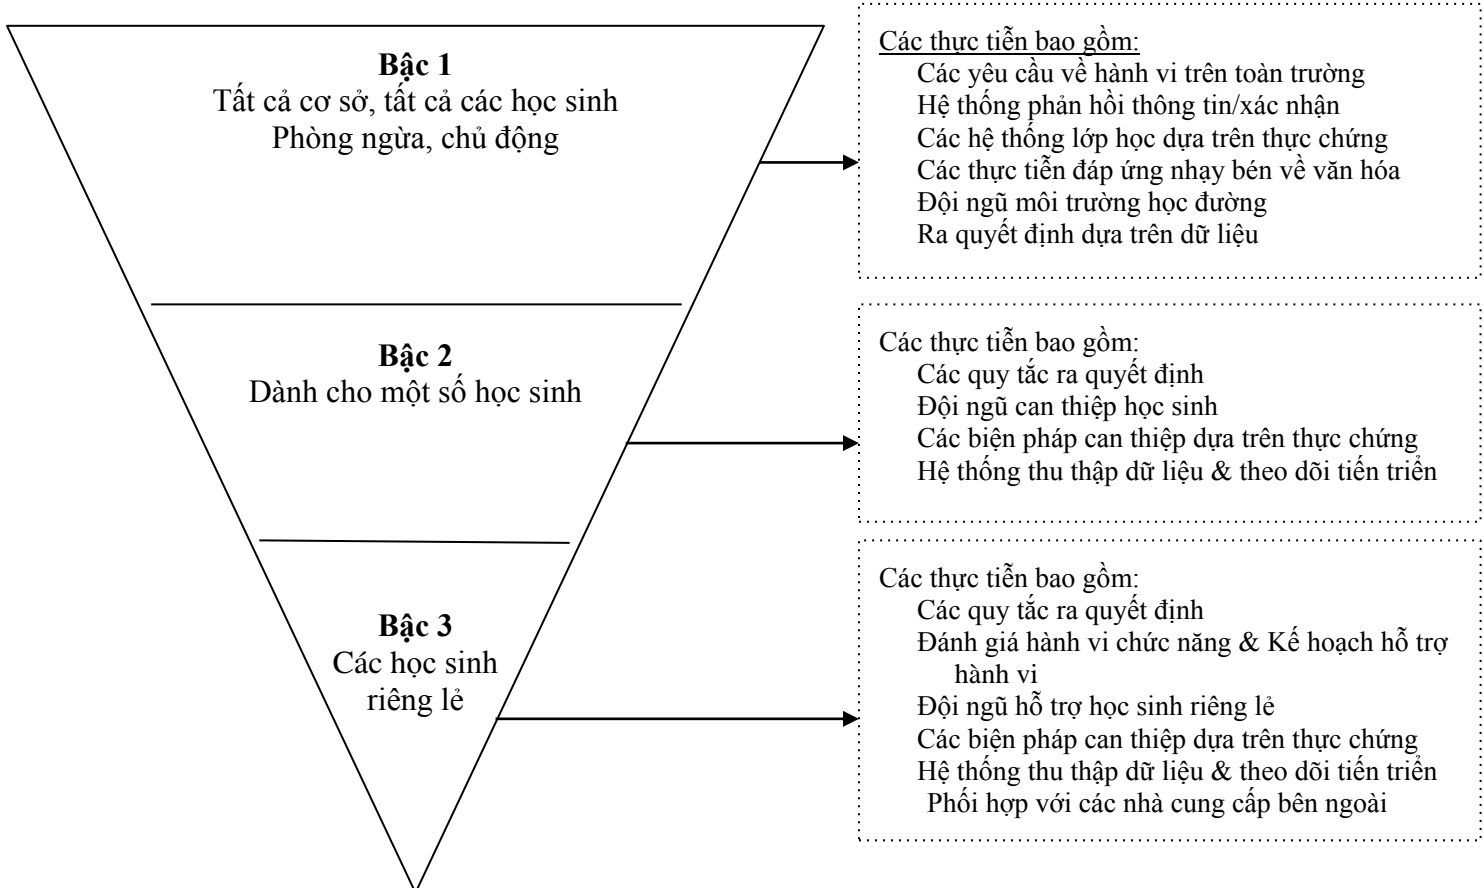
Bậc 1
Tất cả cơ sở, tất cả các học sinh
Phòng ngừa, chủ động

Các thực tiễn bao gồm:
Các yêu cầu về hành vi trên toàn trường
Hệ thống phản hồi thông tin/xác nhận
Các hệ thống lớp học dựa trên thực chứng
Các thực tiễn đáp ứng nhạy bén về văn hóa
Đội ngũ môi trường học đường
Ra quyết định dựa trên dữ liệu

Bậc 2
Dành cho một số học sinh

Các thực tiễn bao gồm:
Các quy tắc ra quyết định
Đội ngũ can thiệp học sinh
Các biện pháp can thiệp dựa trên thực chứng
Hệ thống thu thập dữ liệu & theo dõi tiến triển

Bậc 3
Các học sinh riêng lẻ

Các thực tiễn bao gồm:
Các quy tắc ra quyết định
Đánh giá hành vi chức năng & Kế hoạch hỗ trợ hành vi
Đội ngũ hỗ trợ học sinh riêng lẻ
Các biện pháp can thiệp dựa trên thực chứng
Hệ thống thu thập dữ liệu & theo dõi tiến triển
Phối hợp với các nhà cung cấp bên ngoài